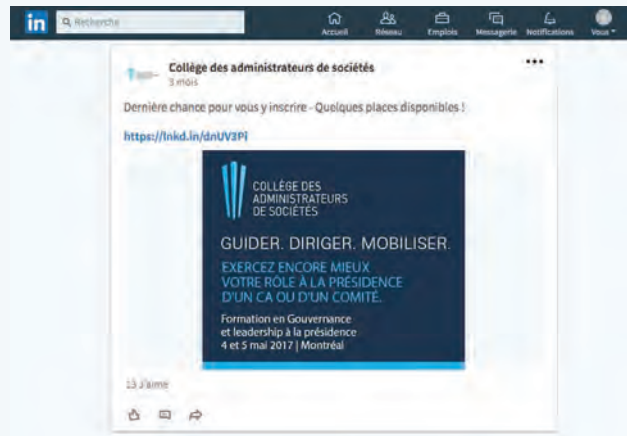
in Recherche

Accueil Réseau Emplois Messagerie Notifications Vous

Collège des administrateurs de sociétés
3 mois

•••

Dernière chance pour vous y inscrire - Quelques places disponibles !

https://lnkd.in/dnUV3Pi

COLLÈGE DES ADMINISTRATEURS DE SOCIÉTÉS

GUIDER. DIRIGER. MOBILISER.

EXERCEZ ENCORE MIEUX VOTRE RÔLE À LA PRÉSIDENCE D'UN CA OU D'UN COMITÉ.

Formation en Gouvernance et leadership à la présidence
4 et 5 mai 2017 | Montréal

13 J'aime